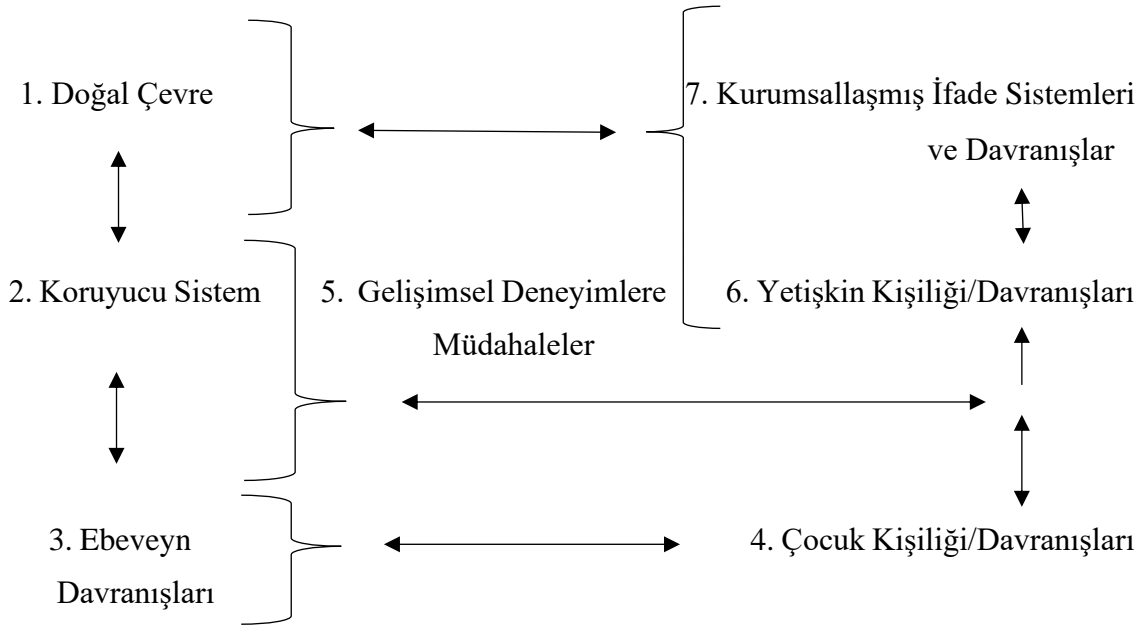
1. Doğal Çevre

7. Kurumsallaşmış İfade Sistemleri ve Davranışlar

2. Koruyucu Sistem

5. Gelişimsel Deneyimlere Müdahaleler

6. Yetişkin Kişiliği/Davranışları

3. Ebeveyn Davranışları

4. Çocuk Kişiliği/Davranışları